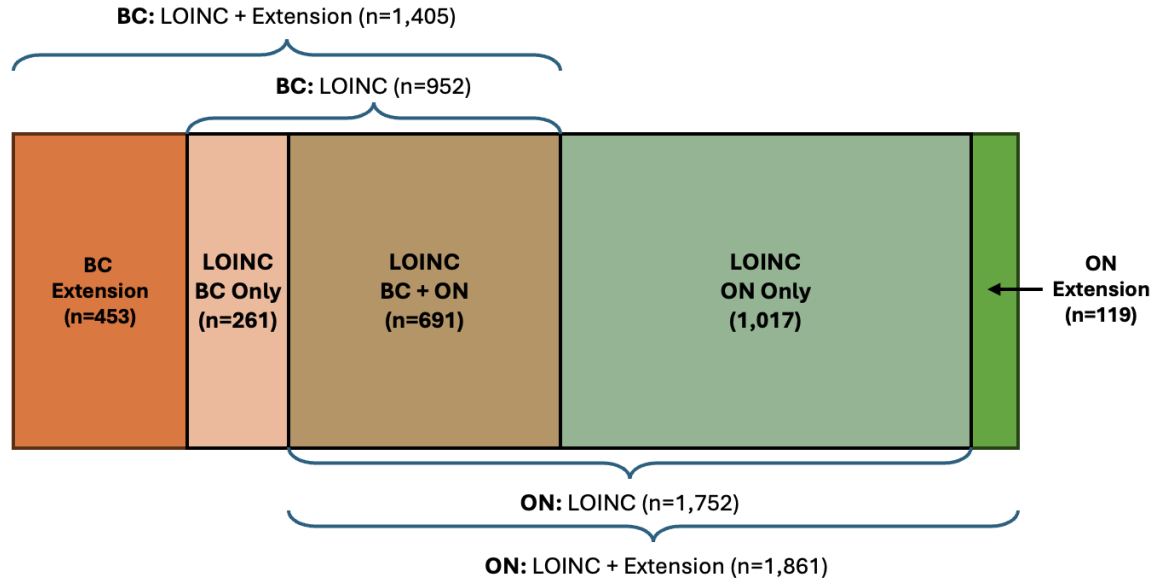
BC: LOINC + Extension (n=1,405)

BC: LOINC (n=952)

BC Extension (n=453)

LOINC BC Only (n=261)

LOINC BC + ON (n=691)

LOINC ON Only (1,017)

ON Extension (n=119)

ON: LOINC (n=1,752)

ON: LOINC + Extension (n=1,861)